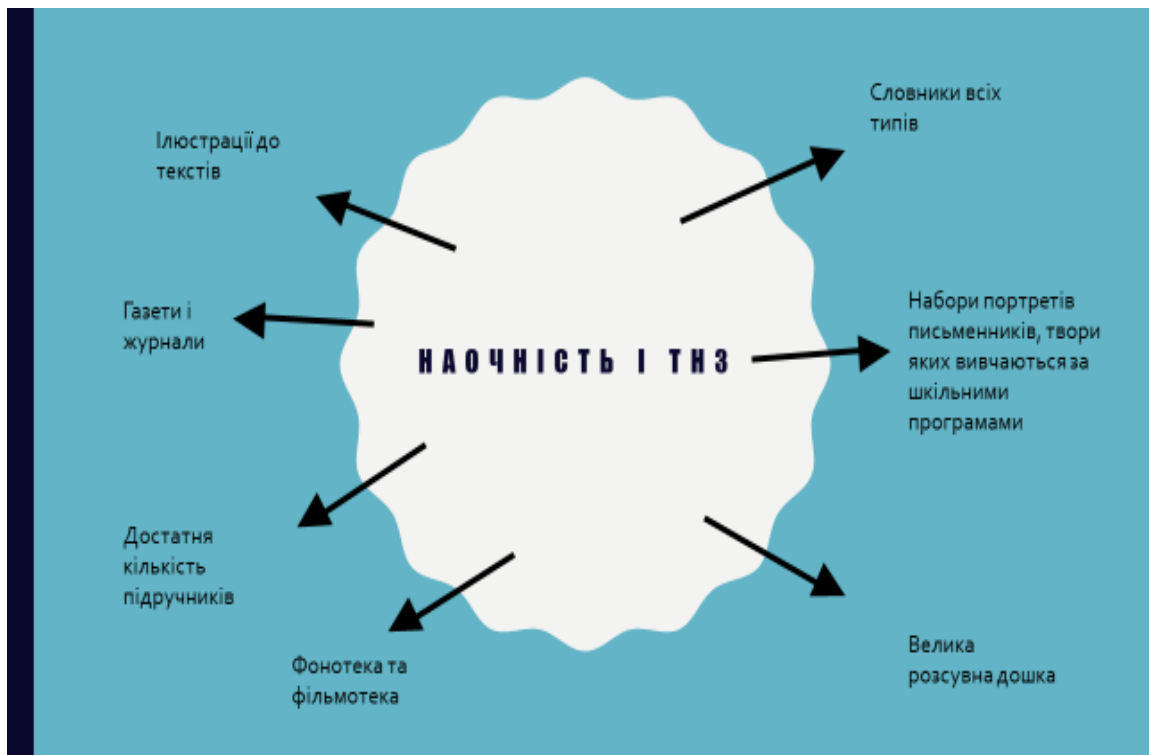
НАОЧНІСТЬ І ТНЗ

Ілюстрації до текстів

Словники всіх типів

Газети і журнали

Набори портретів письменників, твори яких вивчаються за шкільними програмами

Достатня кількість підручників

Фонотека та фільмотека

Велика розсувна дошка